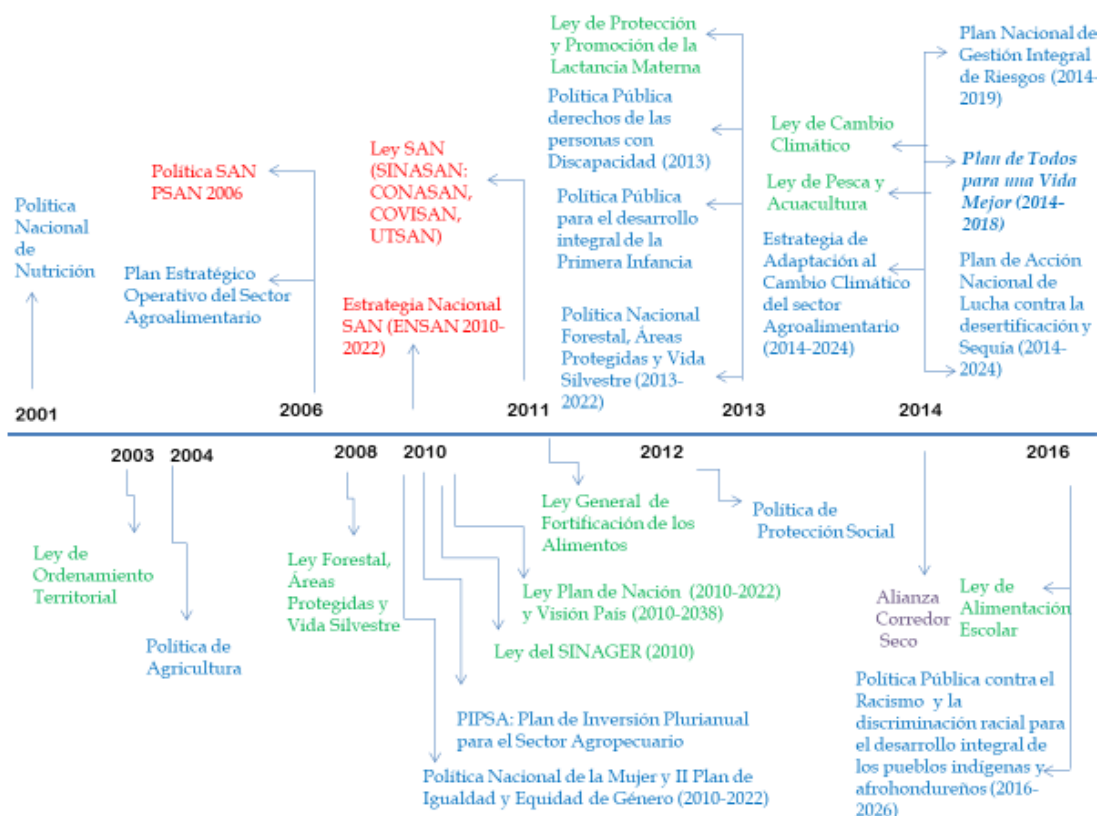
Política Nacional de Nutrición

2001

Política SAN PSAN 2006

Plan Estratégico Operativo del Sector Agroalimentario

2006

Ley SAN (SINASAN: CONASAN, COVISAN, UTSAN)

Estrategia Nacional SAN (ENSAN 2010-2022)

2011

Ley de Protección y Promoción de la Lactancia Materna

Política Pública derechos de las personas con Discapacidad (2013)

Política Pública para el desarrollo integral de la Primera Infancia

Política Nacional Forestal, Áreas Protegidas y Vida Silvestre (2013-2022)

2013

Ley de Cambio Climático

Ley de Pesca y Acuacultura

Estrategia de Adaptación al Cambio Climático del sector Agroalimentario (2014-2024)

Plan Nacional de Gestión Integral de Riesgos (2014-2019)

Plan de Todos para una Vida Mejor (2014-2018)

Plan de Acción Nacional de Lucha contra la desertificación y Sequía (2014-2024)

2014

2003

2004

2008

2010

2012

2016

Ley de Ordenamiento Territorial

Política de Agricultura

Ley Forestal, Áreas Protegidas y Vida Silvestre

Ley General de Fortificación de los Alimentos

Política de Protección Social

Ley Plan de Nación (2010-2022) y Visión País (2010-2038)

Ley del SINAGER (2010)

PIPSA: Plan de Inversión Plurianual para el Sector Agropecuario

Política Nacional de la Mujer y II Plan de Igualdad y Equidad de Género (2010-2022)

Alianza Corredor Seco

Ley de Alimentación Escolar

Política Pública contra el Racismo y la discriminación racial para el desarrollo integral de los pueblos indígenas y afrohondureños (2016-2026)